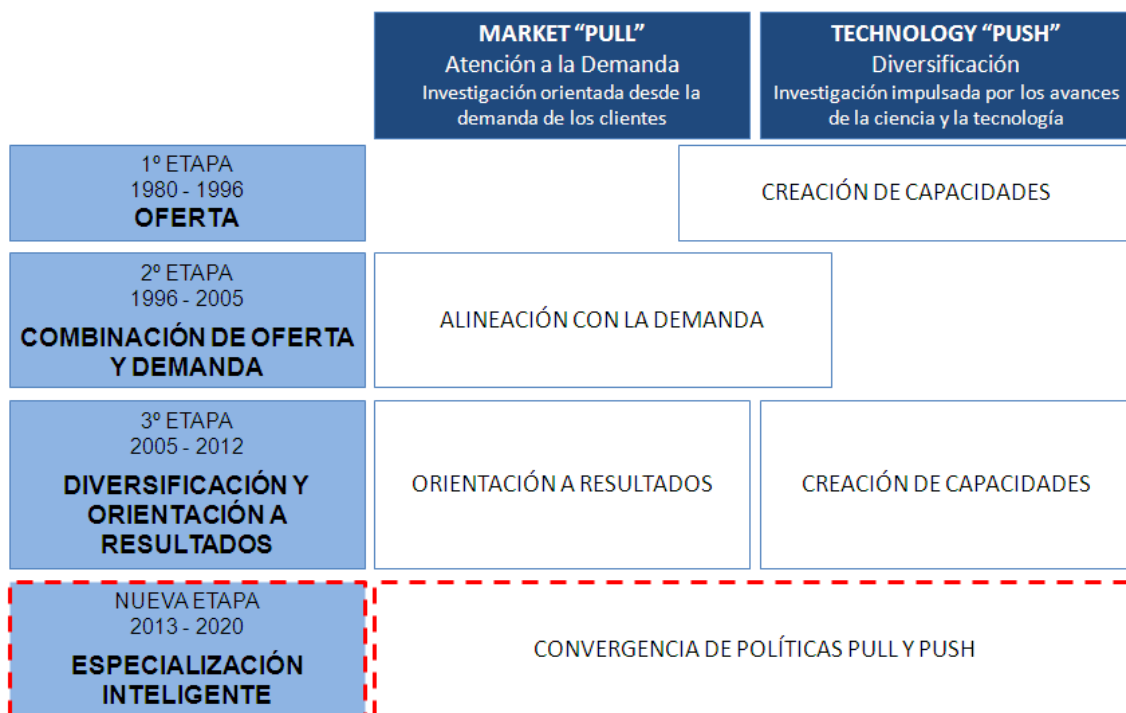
| | MARKET "PULL" Atención a la Demanda Investigación orientada desde la demanda de los clientes | TECHNOLOGY "PUSH" Diversificación Investigación impulsada por los avances de la ciencia y la tecnología |
|---|---|---|
| 1º ETAPA 1980 - 1996 OFERTA | | CREACIÓN DE CAPACIDADES |
| 2º ETAPA 1996 - 2005 COMBINACIÓN DE OFERTA Y DEMANDA | ALINEACIÓN CON LA DEMANDA | |
| 3º ETAPA 2005 - 2012 DIVERSIFICACIÓN Y ORIENTACIÓN A RESULTADOS | ORIENTACIÓN A RESULTADOS | CREACIÓN DE CAPACIDADES |
| NUEVA ETAPA 2013 - 2020 ESPECIALIZACIÓN INTELIGENTE | CONVERGENCIA DE POLÍTICAS PULL Y PUSH | |